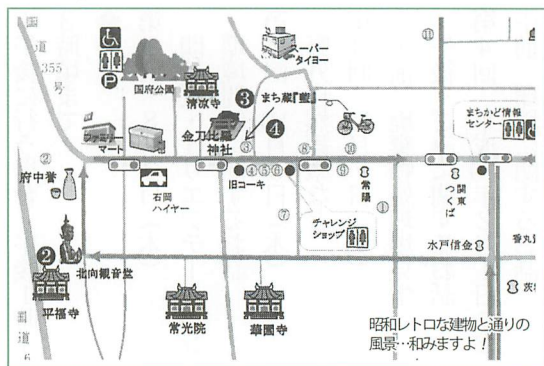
国道355号

国府公園

清涼寺

スーパータイヨー

③

まち蔵『藍』

④

金刀比羅神社

ファミリーマート

石岡ハイヤー

②

府中誉

旧コーキ

③ ④ ⑤ ⑥ ⑧ ⑨ ⑩ ⑪

⑦

常陽

①

チャレンジショップ

関東つくば

まちかど情報センター

水戸信金

香丸

茨

❷

北向観音堂

平福寺

常光院

華園寺

国道6

昭和レトロな建物と通りの風景・・和みますよ！